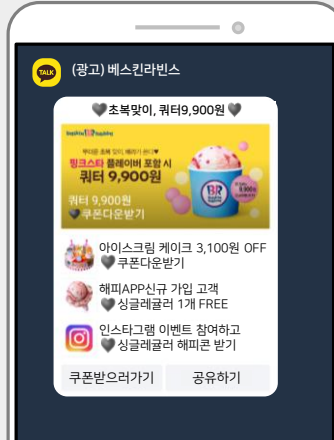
TALK (광고) 베스킨라빈스

🖤초복맞이, 쿼터9,900원🖤

baskin robbins

무더운 초복 맞이 배라가 쏜다!♥
핑크스타 플레이버 포함 시
쿼터 9,900원

BR 9,900

쿼터 9,900원
🖤쿠폰다운받기

아이스크림 케이크 3,100원 OFF
🖤쿠폰다운받기

해피APP신규 가입 고객
🖤싱글레귤러 1개 FREE

인스타그램 이벤트 참여하고
🖤싱글레귤러 해피콘 받기

쿠폰받으러가기

공유하기